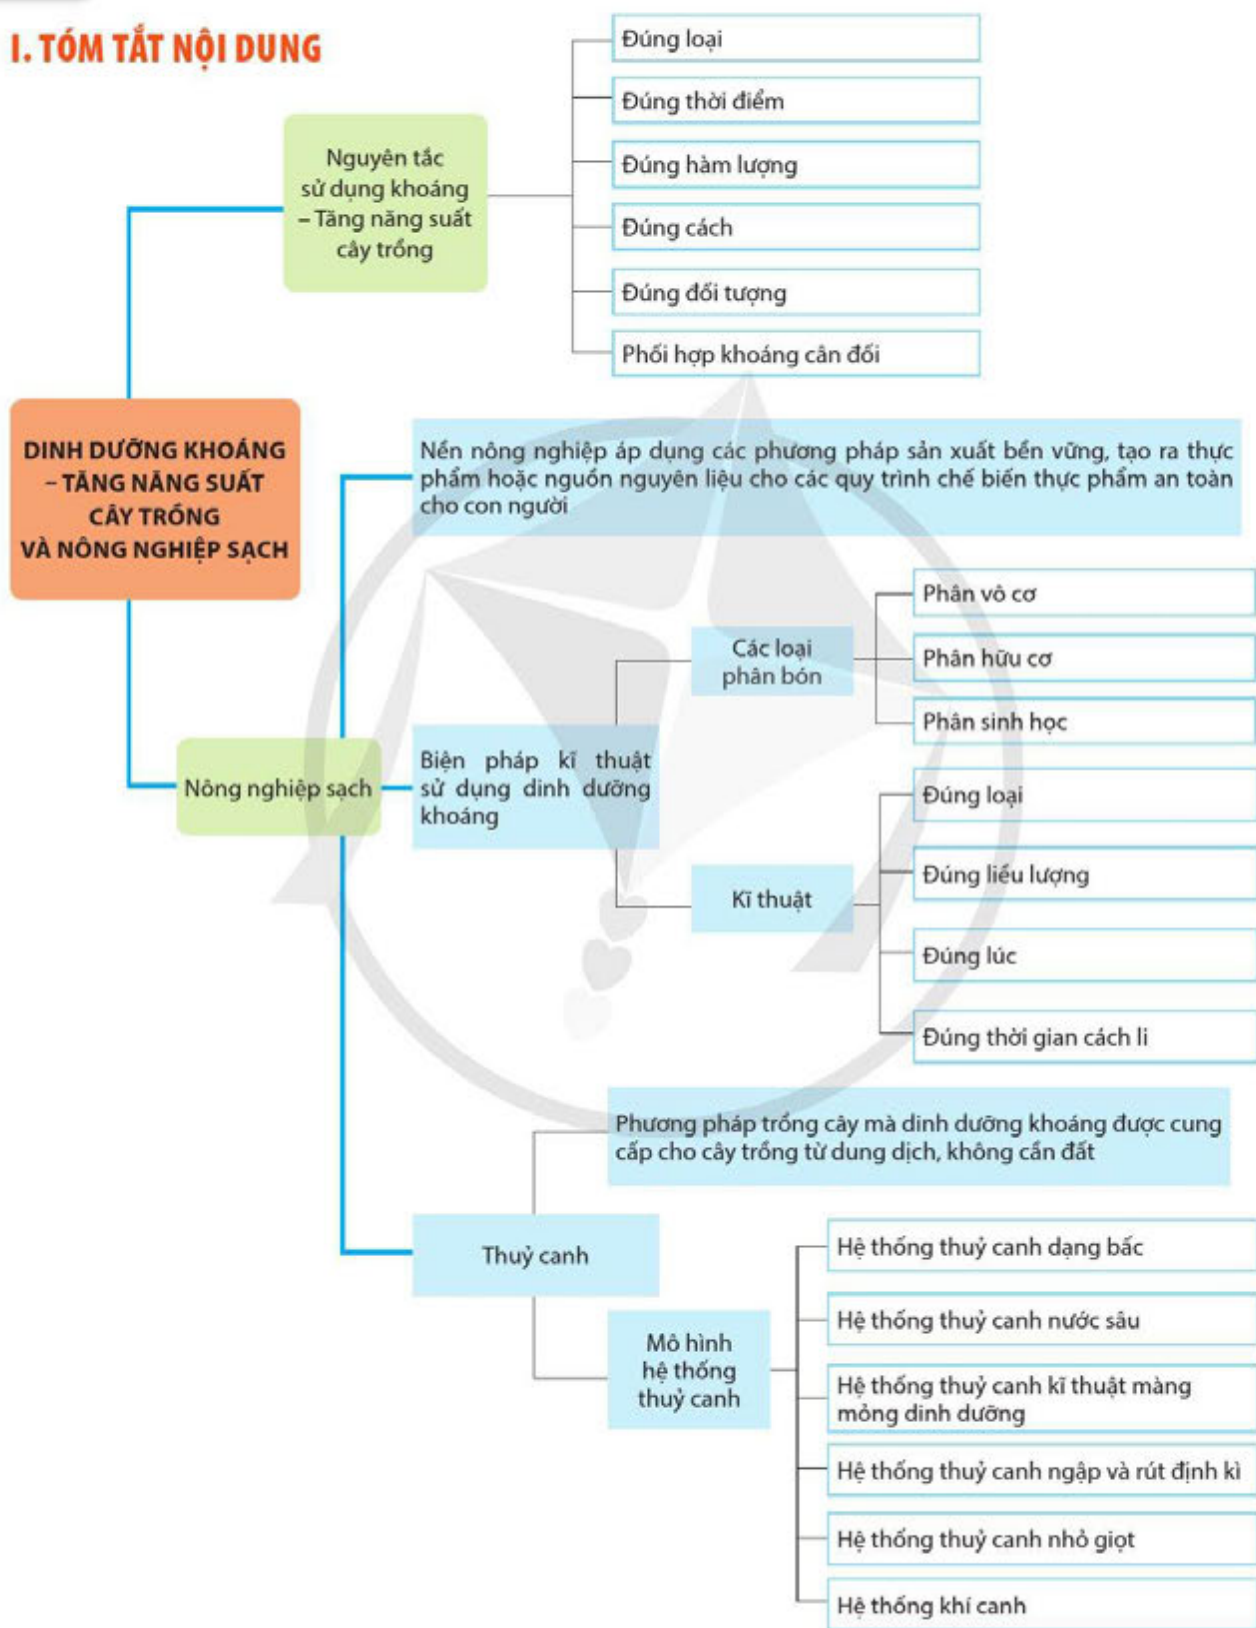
I. TÓM TẮT NỘI DUNG

DINH DƯỠNG KHOÁNG – TĂNG NĂNG SUẤT CÂY TRỒNG VÀ NÔNG NGHIỆP SẠCH

Nguyên tắc sử dụng khoáng – Tăng năng suất cây trồng

Đúng loại

Đúng thời điểm

Đúng hàm lượng

Đúng cách

Đúng đối tượng

Phối hợp khoáng cân đối

Nông nghiệp sạch

Nền nông nghiệp áp dụng các phương pháp sản xuất bền vững, tạo ra thực phẩm hoặc nguồn nguyên liệu cho các quy trình chế biến thực phẩm an toàn cho con người

Biện pháp kĩ thuật sử dụng dinh dưỡng khoáng

Các loại phân bón

Phân vô cơ

Phân hữu cơ

Phân sinh học

Kĩ thuật

Đúng loại

Đúng liều lượng

Đúng lúc

Đúng thời gian cách li

Thuỷ canh

Phương pháp trồng cây mà dinh dưỡng khoáng được cung cấp cho cây trồng từ dung dịch, không cần đất

Mô hình hệ thống thuỷ canh

Hệ thống thuỷ canh dạng bấc

Hệ thống thuỷ canh nước sâu

Hệ thống thuỷ canh kĩ thuật màng mỏng dinh dưỡng

Hệ thống thuỷ canh ngập và rút định kì

Hệ thống thuỷ canh nhỏ giọt

Hệ thống khí canh